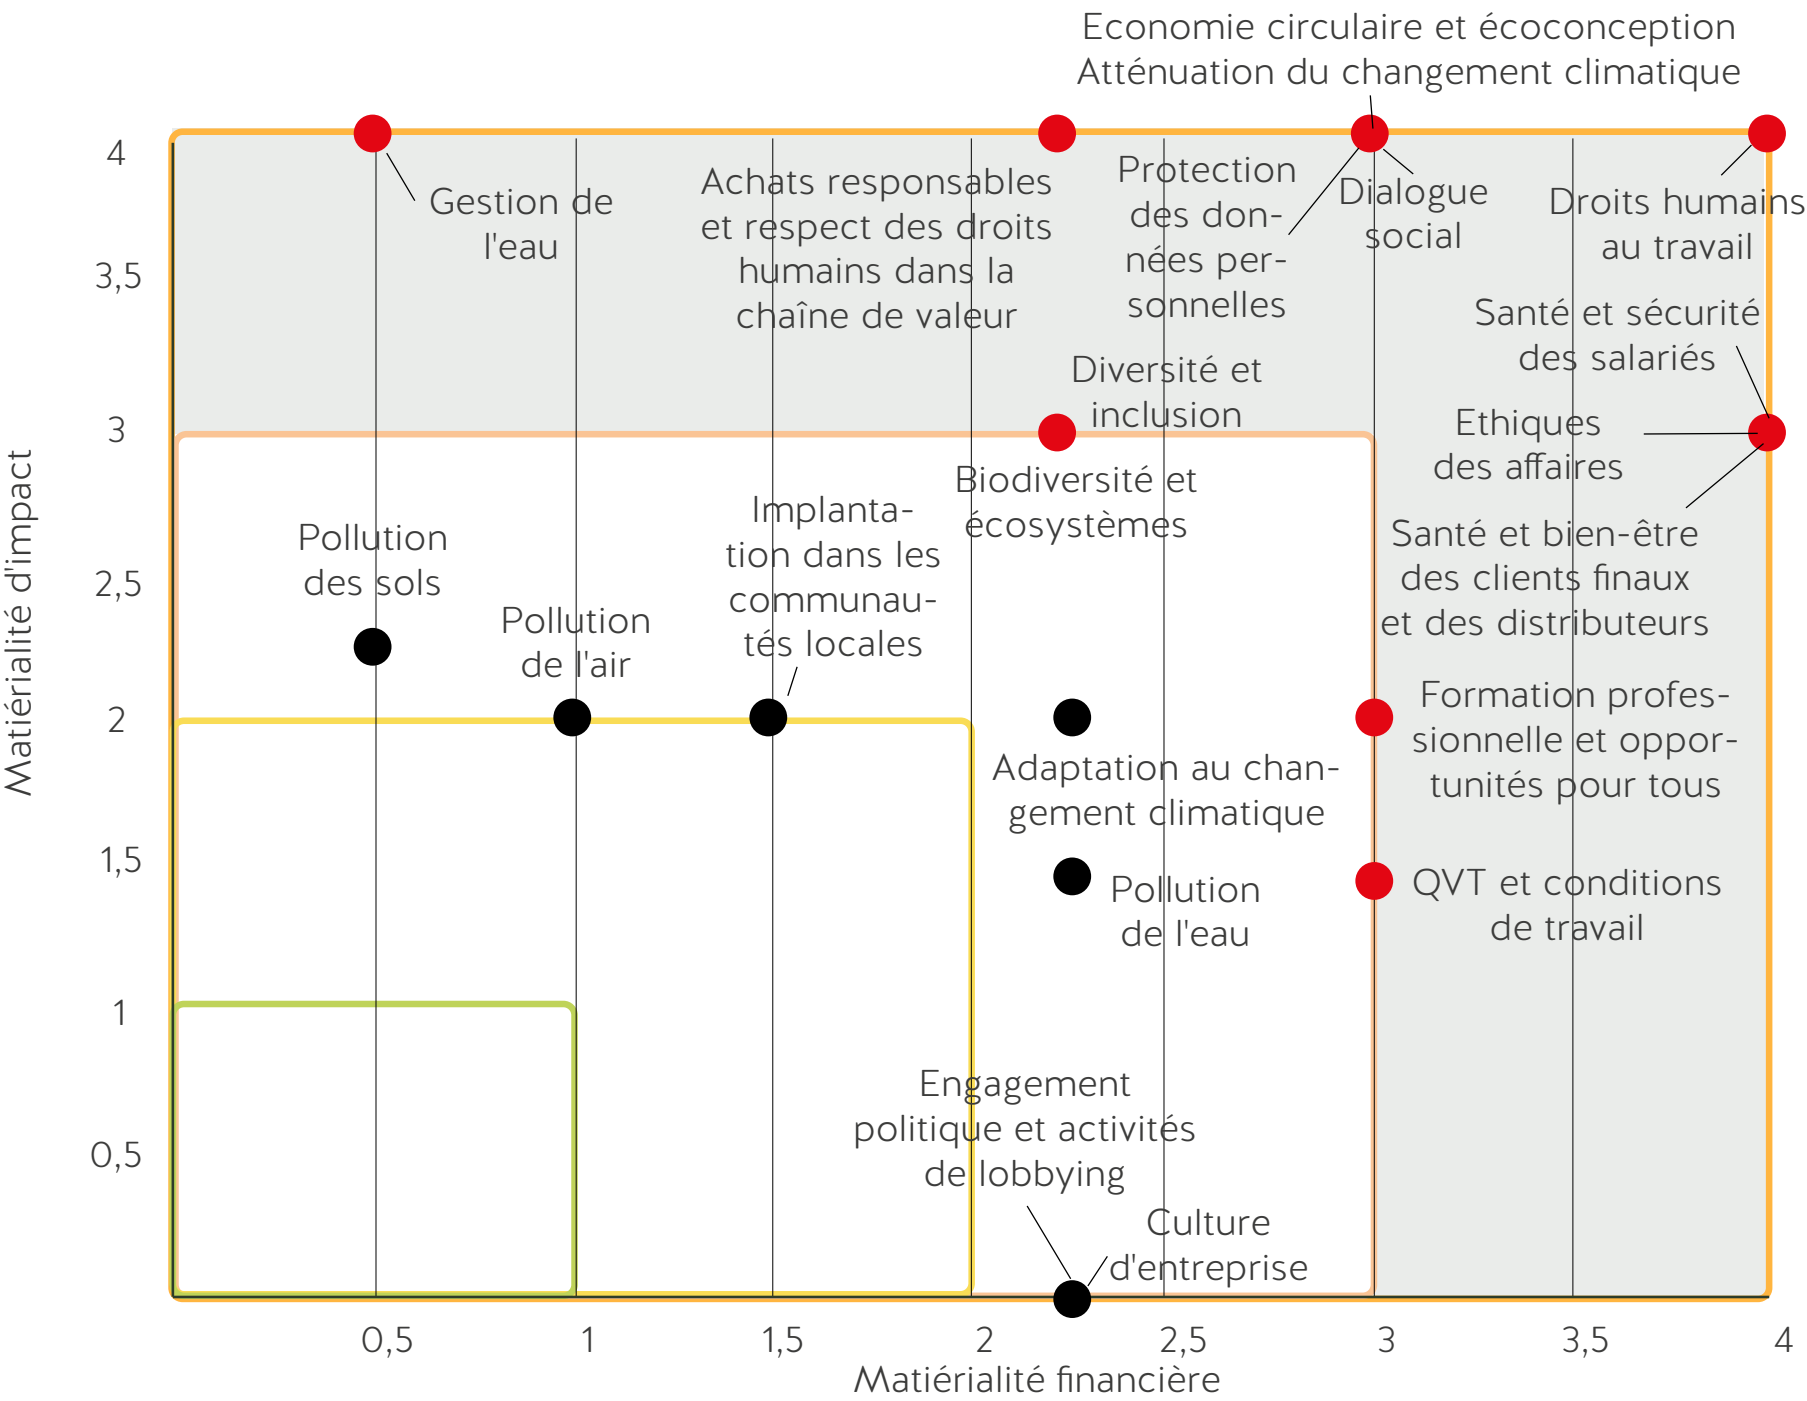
Economie circulaire et écoconception
Atténuation du changement climatique

4
3,5
3
2,5
2
1,5
1
0,5

Matiérialité d'impact

Gestion de l'eau

Achats responsables et respect des droits humains dans la chaîne de valeur

Protection des données personnelles

Dialogue social

Droits humains au travail

Santé et sécurité des salariés

Diversité et inclusion

Ethiques des affaires

Biodiversité et écosystèmes

Santé et bien-être des clients finaux et des distributeurs

Pollution des sols

Implantation dans les communautés locales

Pollution de l'air

Formation professionnelle et opportunités pour tous

Adaptation au changement climatique

Pollution de l'eau

QVT et conditions de travail

Engagement politique et activités de lobbying

Culture d'entreprise

0,5
1
1,5
2
2,5
3
3,5
4

Matiérialité financière